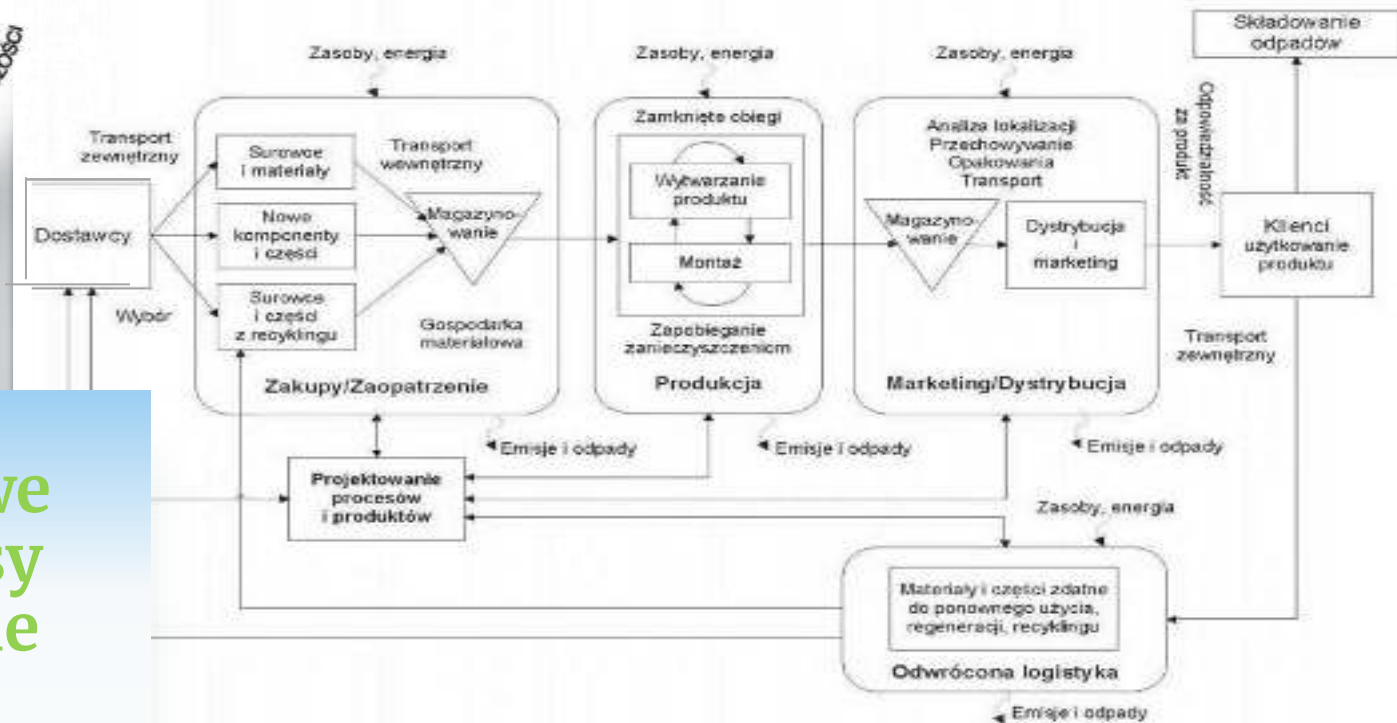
ości

Zasoby, energia

Zasoby, energia

Zasoby, energia

Składowanie odpadów

Transport zewnętrzny

Surowce i materiały

Transport wewnętrzny

Zamknięte obiegi

Analiza lokalizacji Przechowywanie Opakowania Transport

Odpowiedzialność za produkt

Wytwarzanie produktu

Dostawcy

Nowe komponenty i części

Magazynowanie

Montaż

Magazynowanie

Dystrybucja i marketing

Klienci użytkowanie produktu

Wybór

Surowce i części z recyklingu

Gospodarka materiałowa

Zapobieganie zanieczyszczeniom

Transport zewnętrzny

Zakupy/Zaopatrzenie

Produkcja

Marketing/Dystrybucja

Emisje i odpady

Emisje i odpady

Emisje i odpady

we
sy
e

Projektowanie procesów i produktów

Zasoby, energia

Materiały i części zdatne do ponownego użycia, regeneracji, recyklingu

Odwrócona logistyka

Emisje i odpady